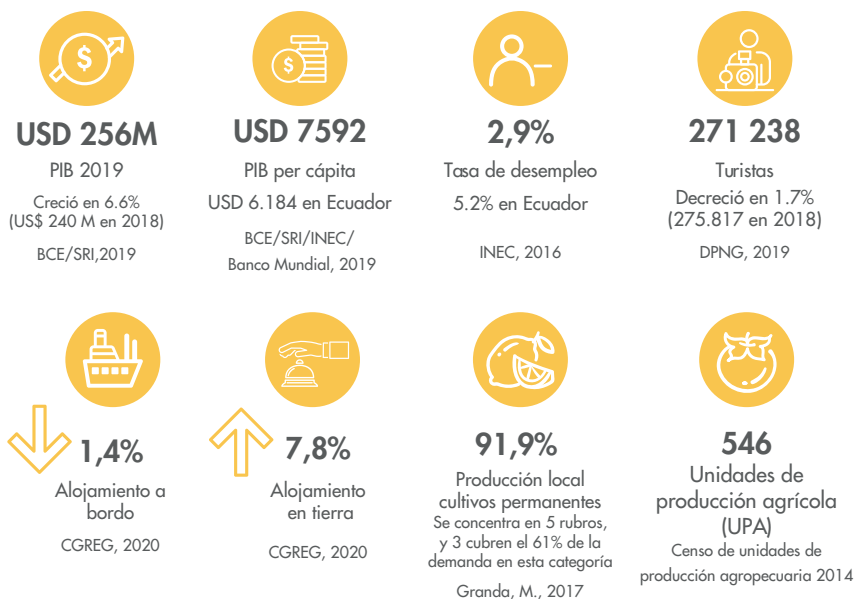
USD 256M
PIB 2019
Creció en 6.6%
(US$ 240 M en 2018)
BCE/SRI,2019

USD 7592
PIB per cápita
USD 6.184 en Ecuador
BCE/SRI/INEC/
Banco Mundial, 2019

2,9%
Tasa de desempleo
5.2% en Ecuador
INEC, 2016

271 238
Turistas
Decreció en 1.7%
(275.817 en 2018)
DPNG, 2019

1,4%
Alojamiento a bordo
CGREG, 2020

7,8%
Alojamiento en tierra
CGREG, 2020

91,9%
Producción local cultivos permanentes
Se concentra en 5 rubros, y 3 cubren el 61% de la demanda en esta categoría
Granda, M., 2017

546
Unidades de producción agrícola (UPA)
Censo de unidades de producción agropecuaria 2014